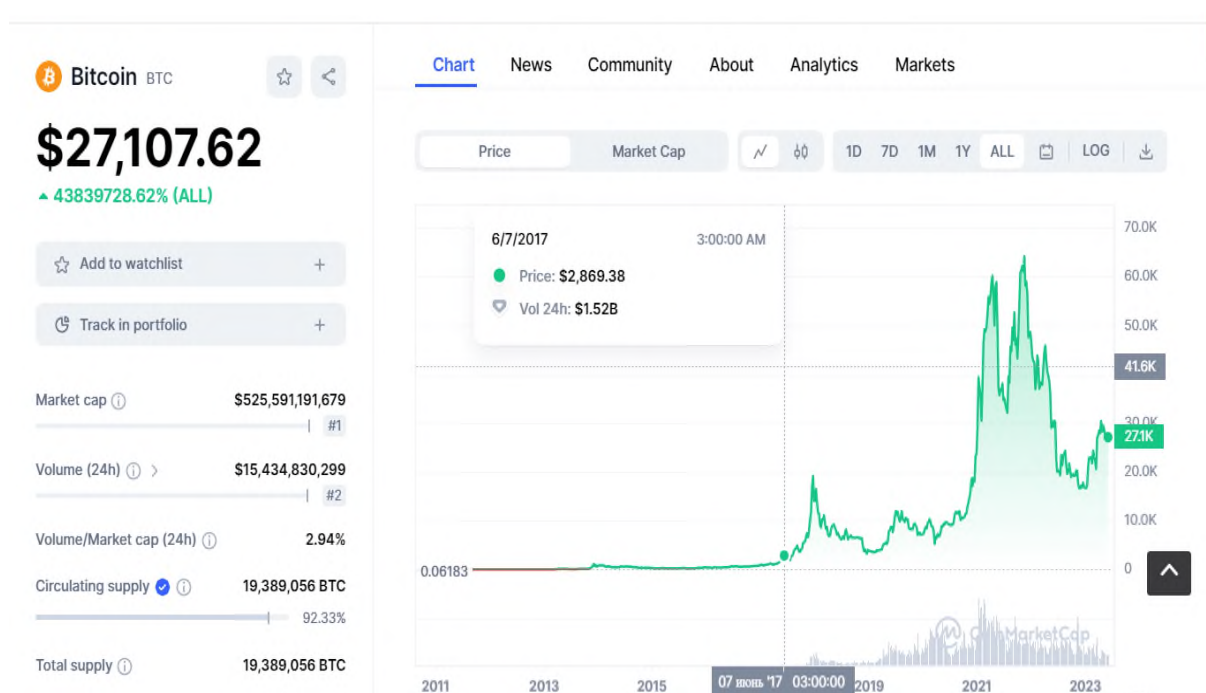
Bitcoin BTC

$27,107.62

▲ 43839728.62% (ALL)

Add to watchlist +

Track in portfolio +

Market cap $525,591,191,679

#1

Volume (24h) $15,434,830,299

#2

Volume/Market cap (24h) 2.94%

Circulating supply 19,389,056 BTC

92.33%

Total supply 19,389,056 BTC

Chart News Community About Analytics Markets

Price Market Cap

1D 7D 1M 1Y ALL LOG

6/7/2017 3:00:00 AM

Price: $2,869.38

Vol 24h: $1.52B

70.0K

60.0K

50.0K

41.6K

30.0K

27.1K

20.0K

10.0K

0

0.06183

CoinMarketCap

2011 2013 2015 07 июнь '17 03:00:00 2019 2021 2023